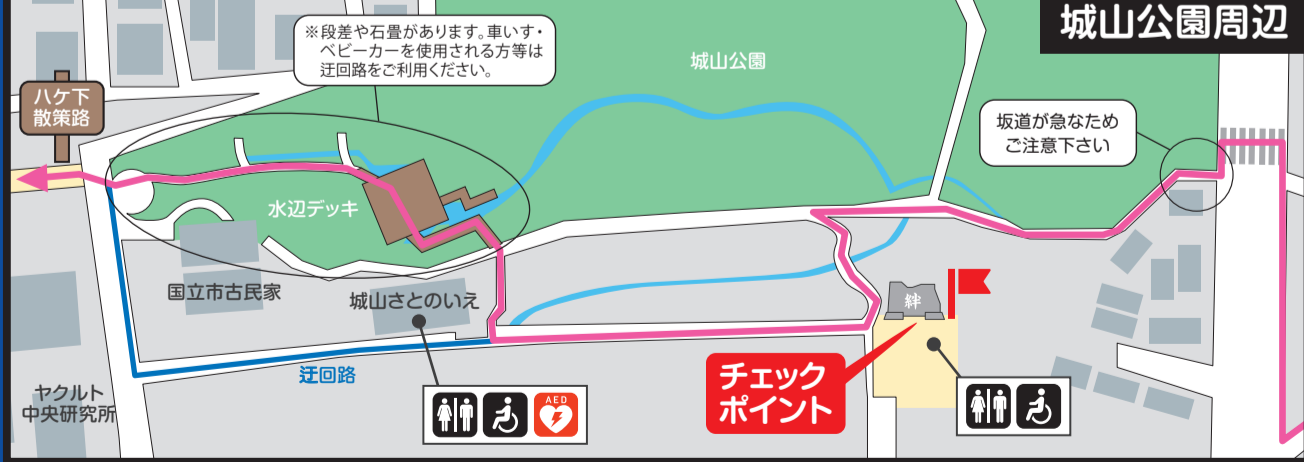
城山公園周辺

※段差や石畳があります。車いす・ベビーカーを使用される方等は迂回路をご利用ください。

ハケ下散策路

城山公園

坂道が急なためご注意下さい

水辺デッキ

国立市古民家

城山さとのいえ

絆

迂回路

ヤクルト中央研究所

AED

チェックポイント